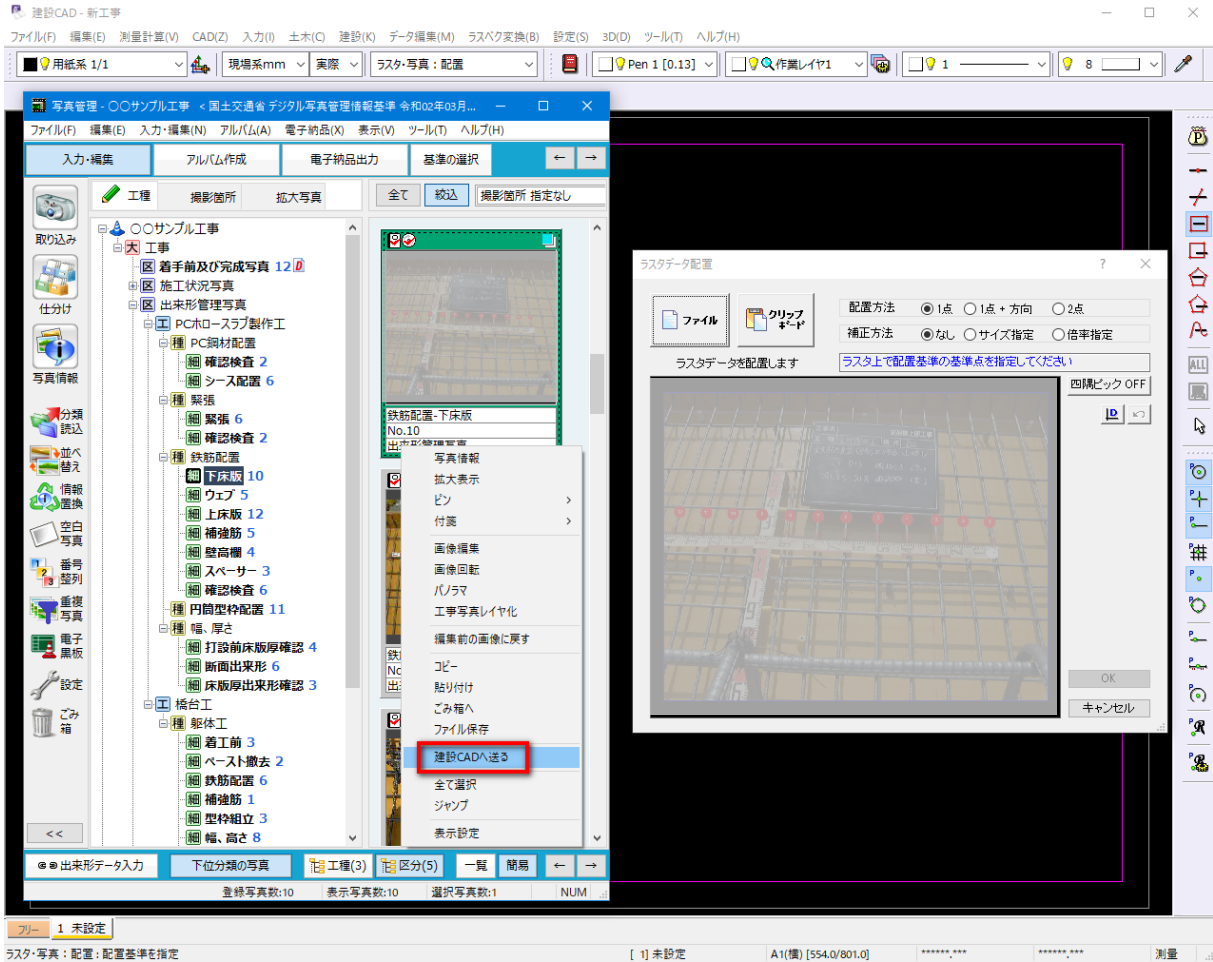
建設CAD - 新工事

ファイル(F) 編集(E) 測量計算(V) CAD(Z) 入力(I) 土木(C) 建設(K) データ編集(M) ラスベク変換(B) 設定(S) 3D(D) ツール(T) ヘルプ(H)

用紙系 1/1 | 現場系mm | 実際 | ラスタ・写真：配置 | Pen 1 [0.13] | 作業レイヤ1 | 1 | 8

写真管理 - ○○サンプル工事 < 国土交通省 デジタル写真管理情報基準 令和02年03月...

ファイル(F) 編集(E) 入力・編集(N) アルバム(A) 電子納品(X) 表示(V) ツール(T) ヘルプ(H)

入力・編集 | アルバム作成 | 電子納品出力 | 基準の選択

取り込み
仕分け
写真情報
分類読込
並べ替え
情報置換
空白写真
番号整列
重複写真
電子黒板
設定
ごみ箱

工種 | 撮影箇所 | 拡大写真

全て | 絞込 | 撮影箇所 指定なし

○○サンプル工事
大 工事
区 着手前及び完成写真 12
区 施工状況写真
区 出来形管理写真
工 PCホロースラブ製作工
種 PC鋼材配置
細 確認検査 2
細 シース配置 6
種 緊張
細 緊張 6
細 確認検査 2
種 鉄筋配置
細 下床版 10
細 ウェブ 5
細 上床版 12
細 補強筋 5
細 壁高欄 4
細 スペーサー 3
細 確認検査 6
種 円筒型枠配置 11
種 幅、厚さ
細 打設前床版厚確認 4
細 断面出来形 6
細 床版厚出来形確認 3
工 橋台工
種 躯体工
細 着工前 3
細 ベースト撤去 2
細 鉄筋配置 6
細 補強筋 1
細 型枠組立 3
細 幅、高さ 8

鉄筋配置-下床版
No.10

写真情報
拡大表示
ピン
付箋
画像編集
画像回転
パノラマ
工事写真レイヤ化
編集前の画像に戻す
コピー
貼り付け
ごみ箱へ
ファイル保存
建設CADへ送る
全て選択
ジャンプ
表示設定

<<

出来形データ入力 | 下位分類の写真 | 工種(3) | 区分(5) | 一覧 | 簡易

登録写真数:10 | 表示写真数:10 | 選択写真数:1 | NUM

ラスタデータ配置 ? ×

ファイル | クリップボード
配置方法 ◉1点 ○1点 + 方向 ○2点
補正方法 ◉なし ○サイズ指定 ○倍率指定
ラスタデータを配置します | ラスタ上で配置基準の基準点を指定してください
四隅ピック OFF
OK
キャンセル

ALL

フリー | 1 未設定

ラスタ・写真：配置：配置基準を指定 | [ 1] 未設定 | A1(横) [554.0/801.0] | ******.*** | ******.*** | 測量